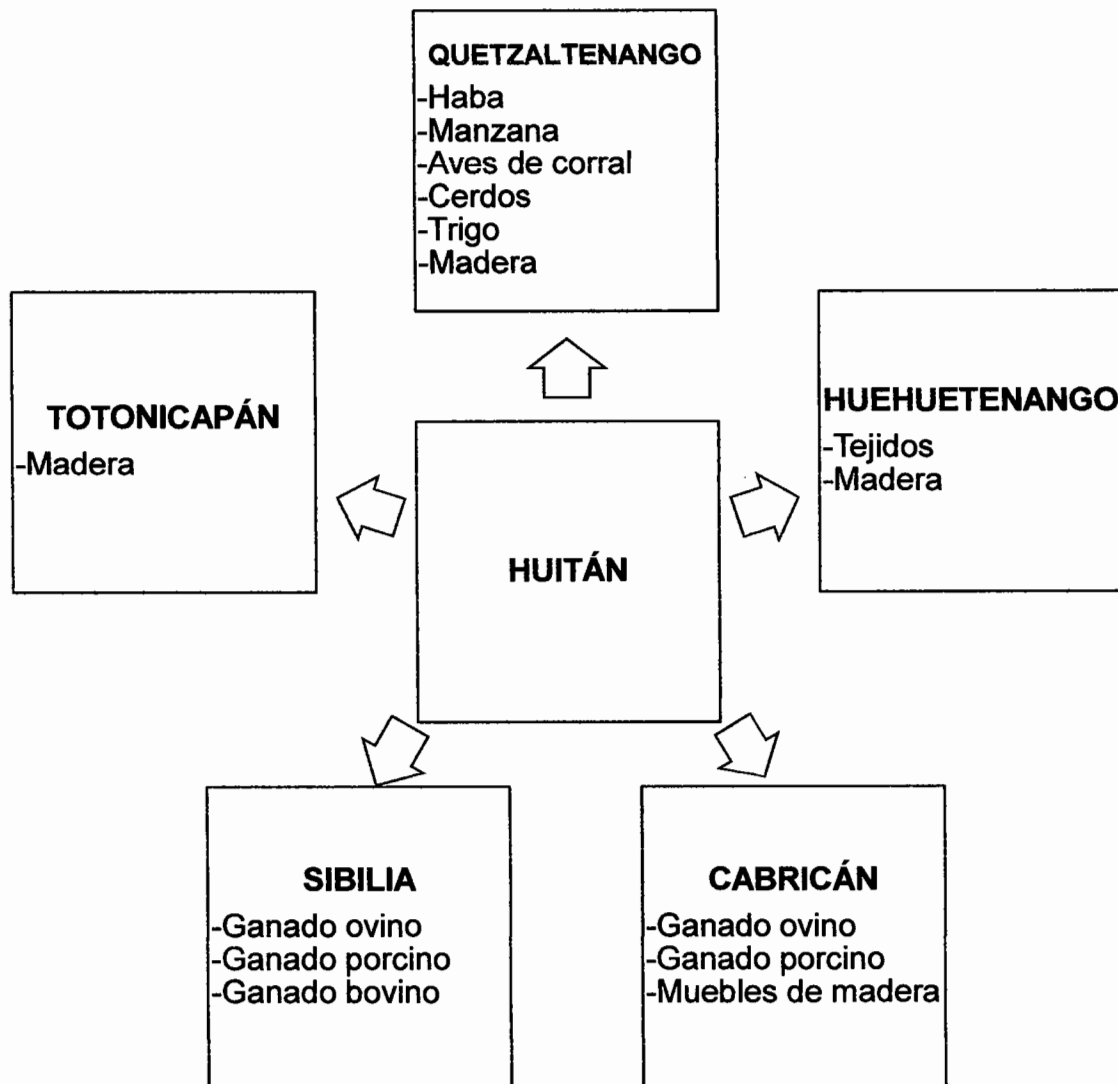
QUETZALTENANGO
-Haba
-Manzana
-Aves de corral
-Cerdos
-Trigo
-Madera

TOTONICAPÁN
-Madera

HUITÁN

HUEHUETENANGO
-Tejidos
-Madera

SIBILIA
-Ganado ovino
-Ganado porcino
-Ganado bovino

CABRICÁN
-Ganado ovino
-Ganado porcino
-Muebles de madera